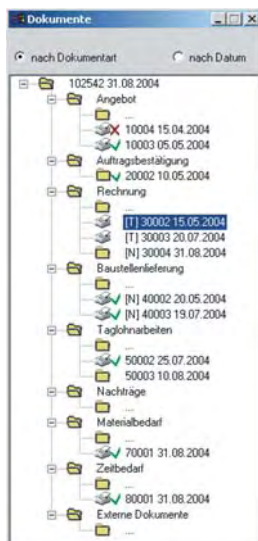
Dokumente

nach Dokumentart
nach Datum

102542 31.08.2004
Angebot
...
10004 15.04.2004
10003 05.05.2004
Auftragsbestätigung
20002 10.05.2004
Rechnung
...
[T] 30002 15.05.2004
[T] 30003 20.07.2004
[N] 30004 31.08.2004
Baustellenlieferung
...
[N] 40002 20.05.2004
[N] 40003 19.07.2004
Taglohnarbeiten
...
50002 25.07.2004
50003 10.08.2004
Nachträge
...
Materialbedarf
...
70001 31.08.2004
Zeitbedarf
...
80001 31.08.2004
Externe Dokumente
...